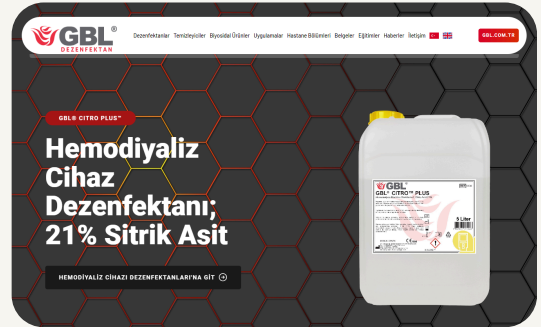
GBL®
DEZENFEKTAN

Dezenfektanlar Temizleyiciler Biyosidal Ürünler Uygulamalar Hastane Bölümleri Belgeler Eğitimler Haberler İletişim

GBL.COM.TR

GBL® CITRO PLUS™

Hemodiyaliz Cihaz Dezenfektanı; 21% Sitrik Asit

HEMODİYALİZ CİHAZI DEZENFEKTANLARI'NA GİT

GBL®
GBL® CITRO™ PLUS
5 Liter